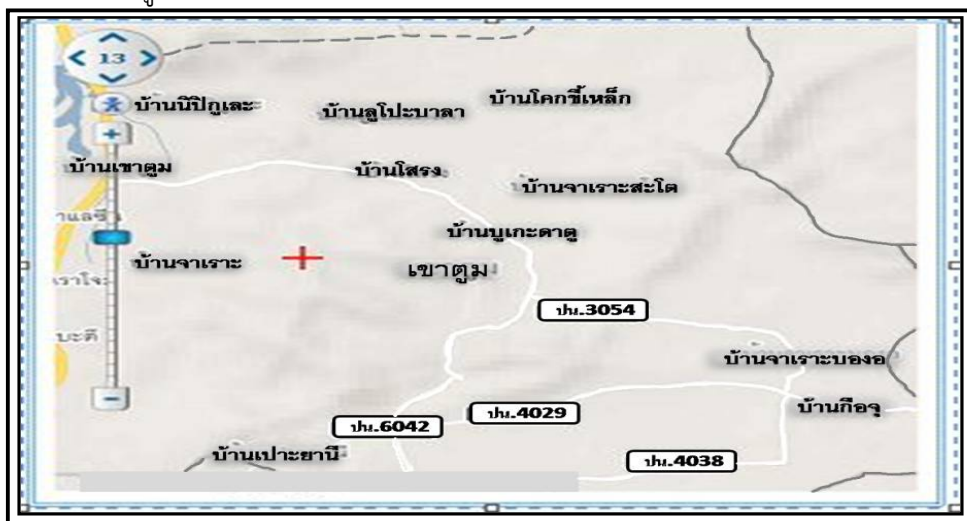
13

บ้านนิปิฏเละ
บ้านลูโปะบาลา
บ้านโคกขี้เหล็ก
บ้านเขาตูม
บ้านโสรง
บ้านจาเราะสะโต
าแลร
บ้านบูเกะดาตู
บ้านจาเราะ
เขาตูม
เราโจะ
ปน.3054
บะดี
บ้านจาเราะบองอ
บ้านกือจุ
ปน.4029
ปน.6042
บ้านเปาะยานี
ปน.4038